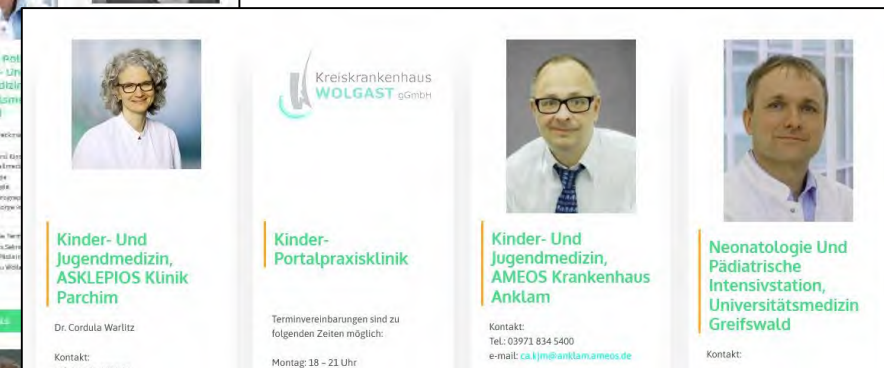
Kreiskrankenhaus
WOLGAST gGmbH

Kinder- Und Jugendmedizin, ASKLEPIOS Klinik Parchim

Dr. Cordula Warlitz

Kontakt:

Kinder-Portalpraxisklinik

Terminvereinbarungen sind zu folgenden Zeiten möglich:

Montag: 18 – 21 Uhr

Kinder- Und Jugendmedizin, AMEOS Krankenhaus Anklam

Kontakt:
Tel.: 03971 834 5400
e-mail: ca.kjm@anklam.ameos.de

Neonatologie Und Pädiatrische Intensivstation, Universitätsmedizin Greifswald

Kontakt: